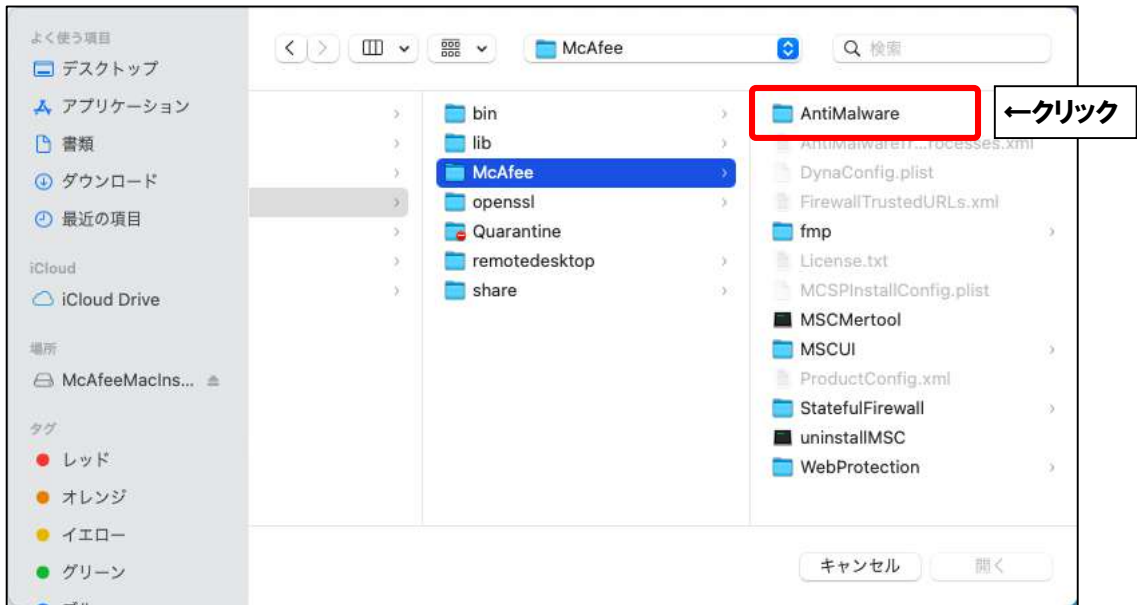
よく使う項目
デスクトップ
アプリケーション
書類
ダウンロード
最近の項目
iCloud
iCloud Drive
場所
McAfeeMacIns...
タグ
レッド
オレンジ
イエロー
グリーン

McAfee
検索

bin
lib
McAfee
openssl
Quarantine
remotedesktop
share

AntiMalware
←クリック
AntiMalwareT...rocesses.xml
DynaConfig.plist
FirewallTrustedURLs.xml
fmp
License.txt
MCSPInstallConfig.plist
MSCMertool
MSCUI
ProductConfig.xml
StatefulFirewall
uninstallMSC
WebProtection

キャンセル
開く